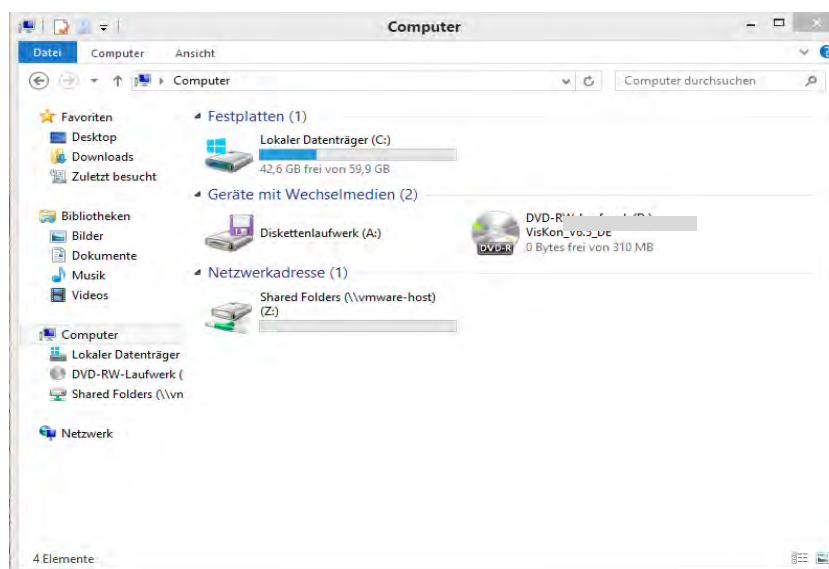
Computer

Datei Computer Ansicht

Computer

Computer durchsuchen

Favoriten
Desktop
Downloads
Zuletzt besucht

Bibliotheken
Bilder
Dokumente
Musik
Videos

Computer
Lokaler Datenträger
DVD-RW-Laufwerk (
Shared Folders (\\vn

Netzwerk

Festplatten (1)

Lokaler Datenträger (C:)
42,6 GB frei von 59,9 GB

Geräte mit Wechselmedien (2)

Diskettenlaufwerk (A:)

DVD-R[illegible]
VisKon_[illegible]_DE
0 Bytes frei von 310 MB

DVD-R

Netzwerkadresse (1)

Shared Folders (\\vmware-host)
(Z:)

4 Elemente